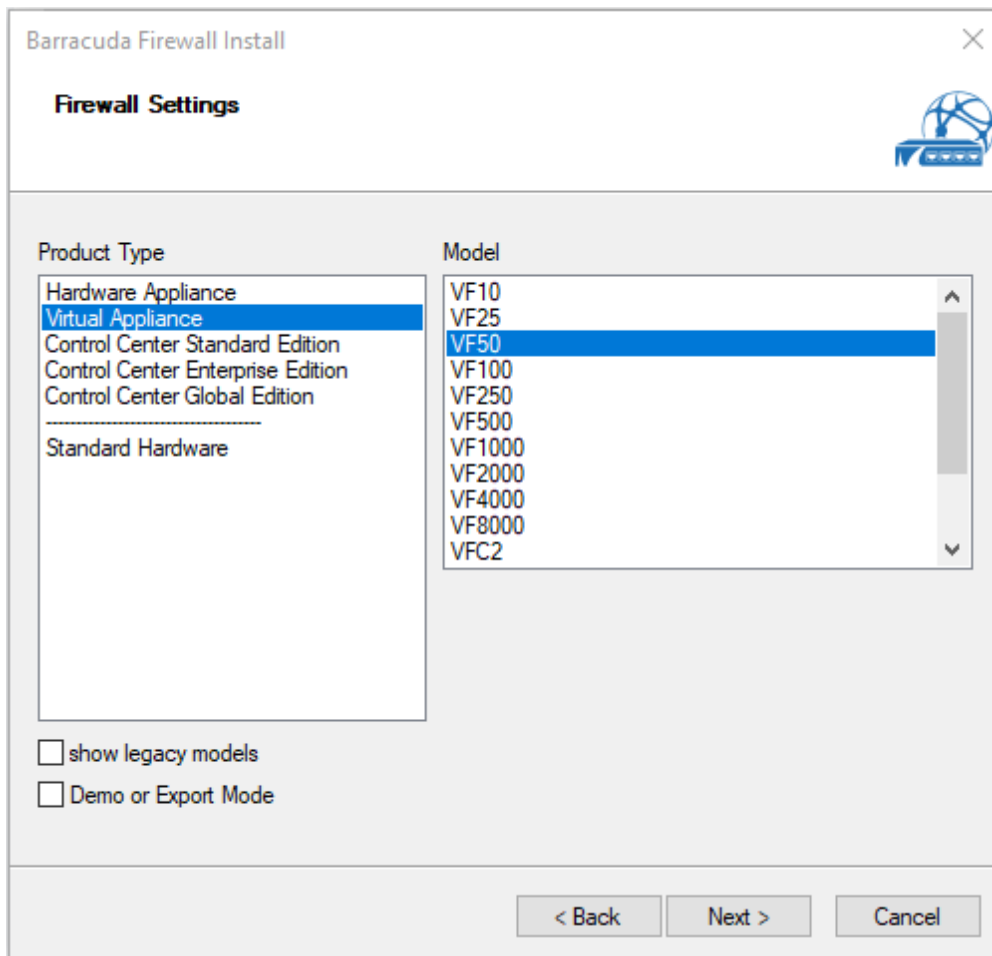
Barracuda Firewall Install

Firewall Settings

Product Type

Hardware Appliance
Virtual Appliance
Control Center Standard Edition
Control Center Enterprise Edition
Control Center Global Edition
-----------------------------------
Standard Hardware

Model

VF10
VF25
VF50
VF100
VF250
VF500
VF1000
VF2000
VF4000
VF8000
VFC2

show legacy models

Demo or Export Mode

< Back

Next >

Cancel